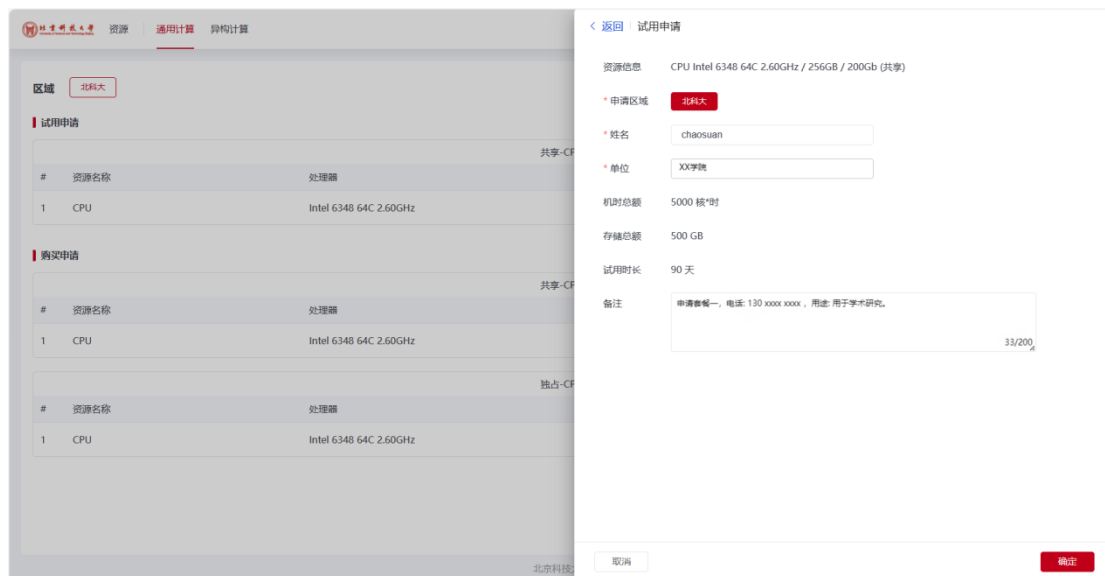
北京科技大学 资源 通用计算 异构计算

区域 北科大

试用申请

共享-CP

| # | 资源名称 | 处理器 |
|---|---|---|
| 1 | CPU | Intel 6348 64C 2.60GHz |

购买申请

共享-CP

| # | 资源名称 | 处理器 |
|---|---|---|
| 1 | CPU | Intel 6348 64C 2.60GHz |

独占-CP

| # | 资源名称 | 处理器 |
|---|---|---|
| 1 | CPU | Intel 6348 64C 2.60GHz |

北京科技

< 返回 试用申请

资源信息 CPU Intel 6348 64C 2.60GHz / 256GB / 200Gb (共享)

* 申请区域 北科大

* 姓名 chaosuan

* 单位 XX学院

机时总额 5000 核*时

存储总额 500 GB

试用时长 90 天

备注 申请套餐一，电话: 130 xxxx xxxx，用途: 用于学术研究。
33/200

取消

确定